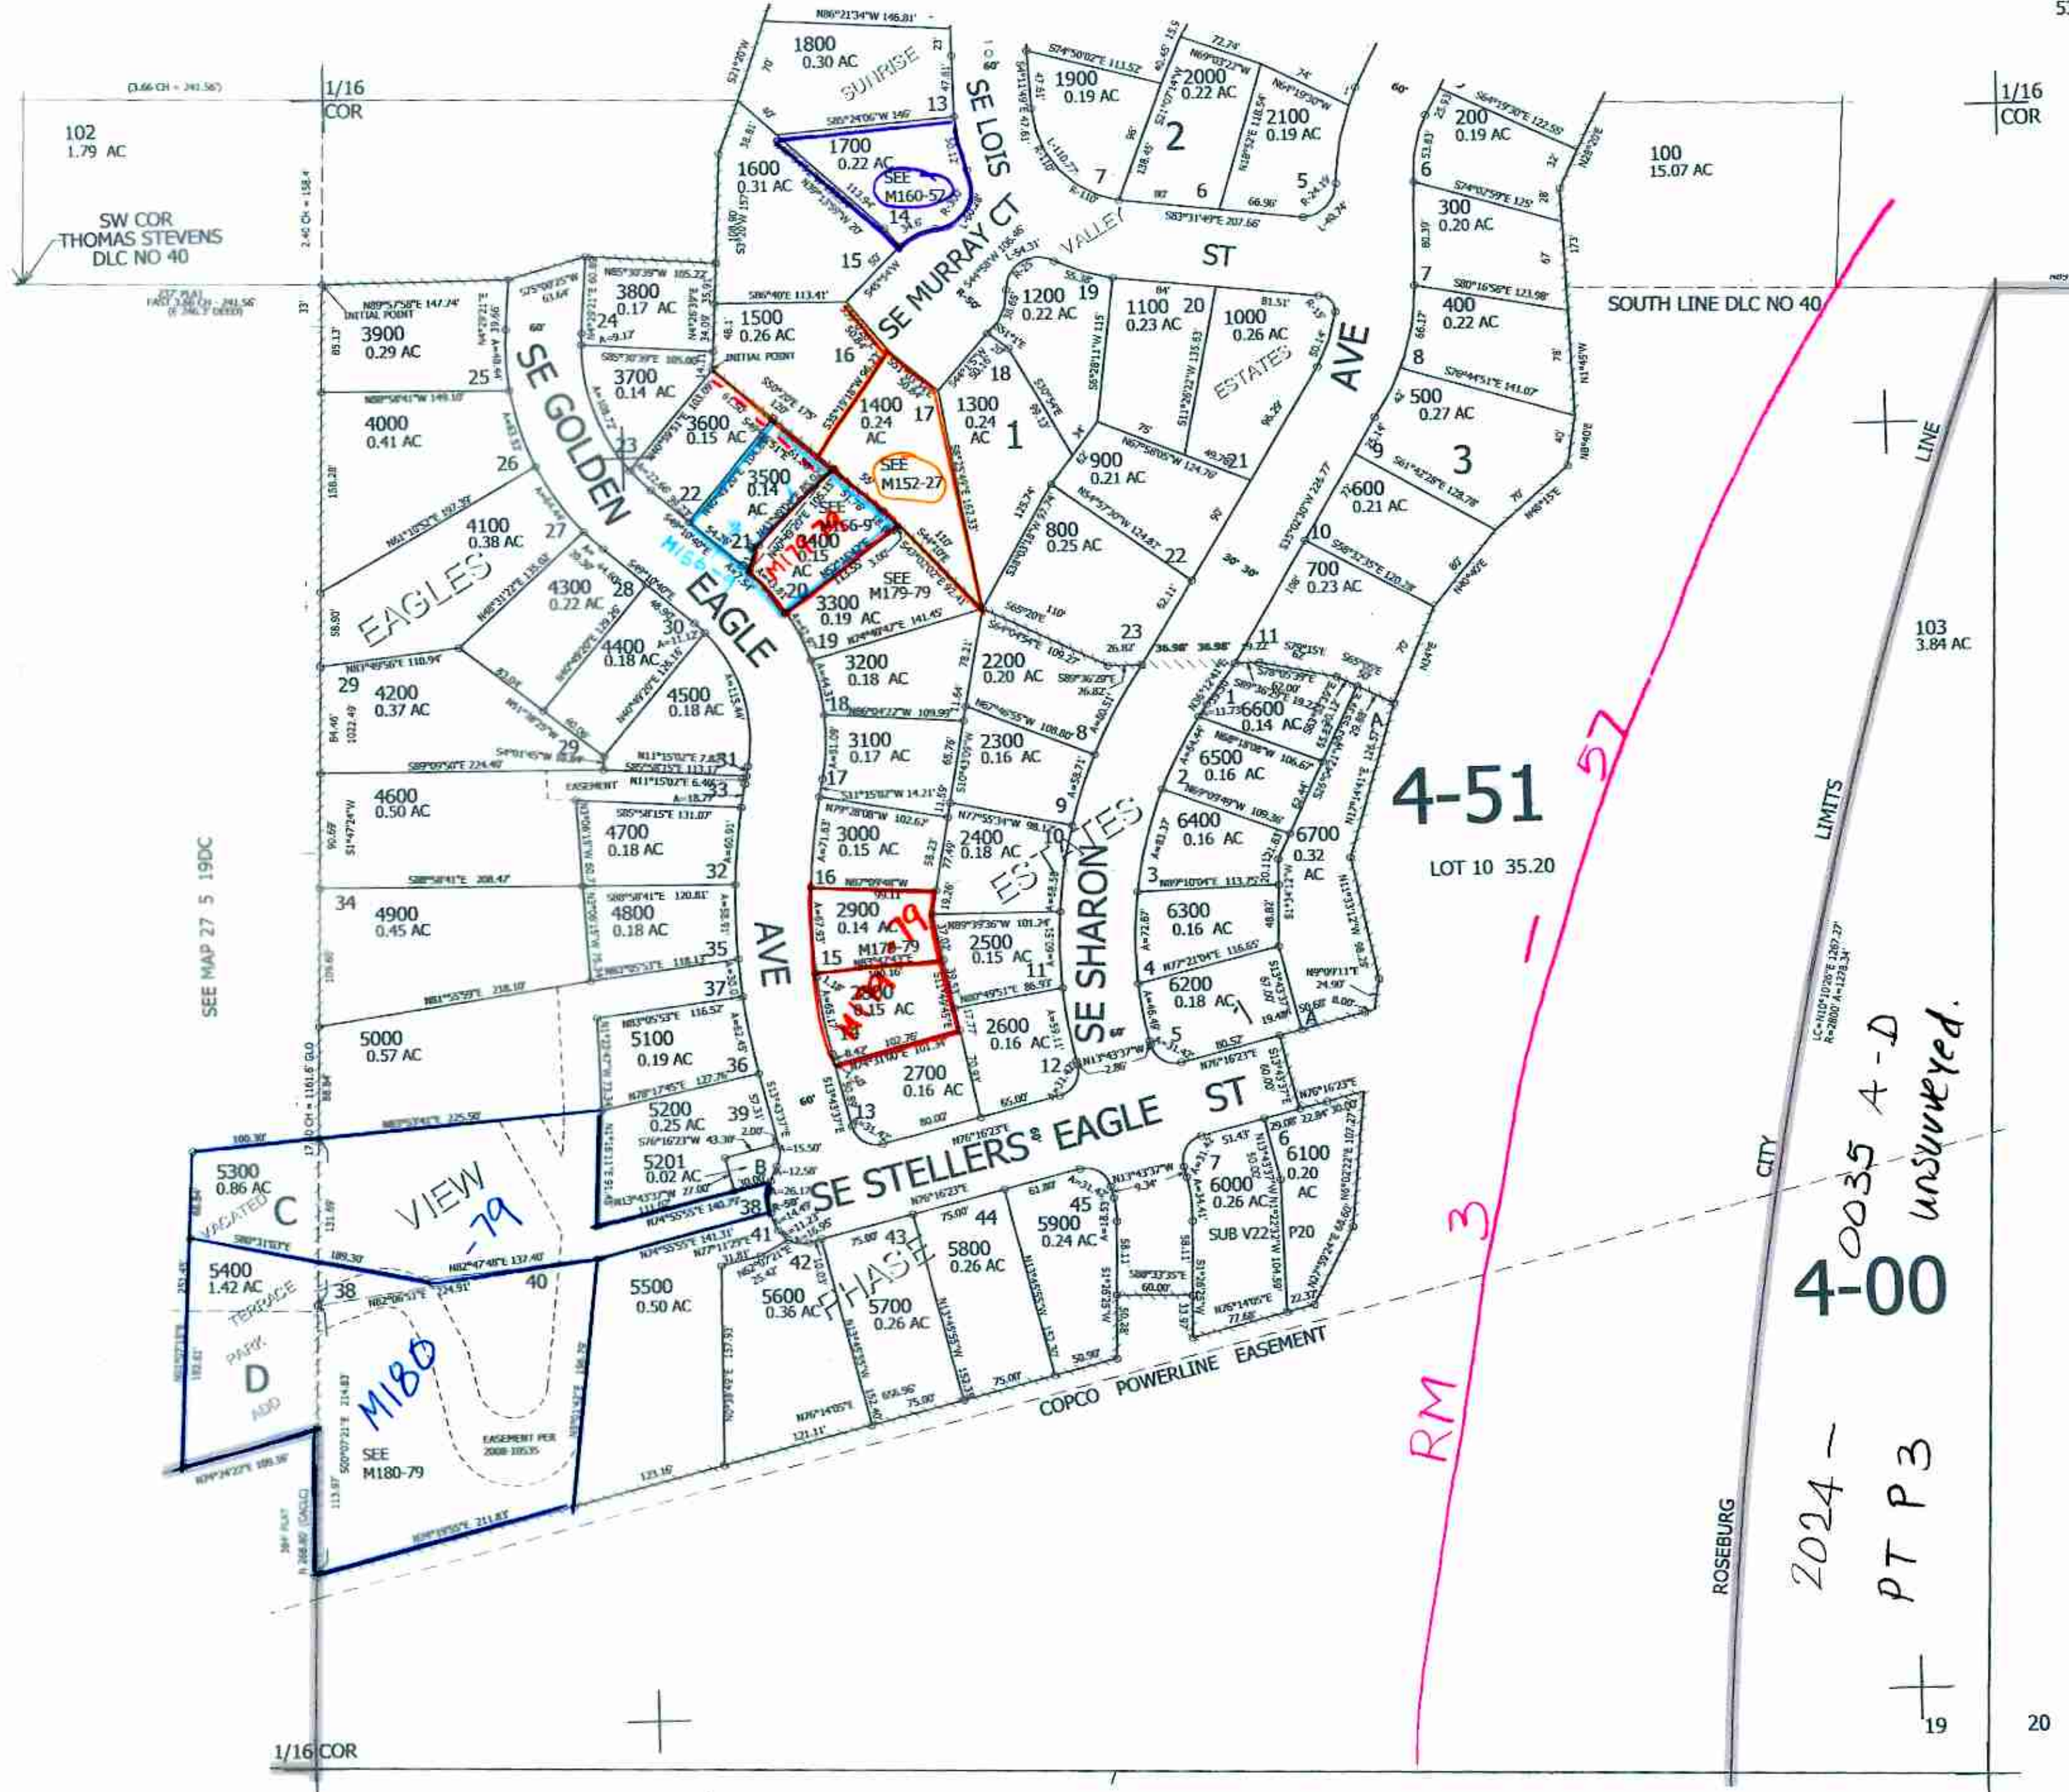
1/16
COR

102
1.79 AC

SW COR
THOMAS STEVENS
DLC NO 40

1/16
COR

100
15.07 AC

SOUTH LINE DLC NO 40

1800
0.30 AC
SUNRISE
13
1700
0.22 AC
SEE
M160-57
14
1600
0.31 AC
15

SE LOIS
SE MURRAY CT
VALLEY
ST

1900
0.19 AC
7
2000
0.22 AC
2
6
2100
0.19 AC
5

200
0.19 AC
6
300
0.20 AC
7
400
0.22 AC
8
500
0.27 AC
3
9
600
0.21 AC
10
700
0.23 AC
11

3800
0.17 AC
24
3900
0.29 AC
25
3700
0.14 AC
4000
0.41 AC
26
23
3600
0.15 AC
22
3500
0.14
AC
21
M166
SE GOLDEN
EAGLE
EAGLES
4100
0.38 AC
27
4300
0.22 AC
28
4400
0.18 AC
30
4200
0.37 AC
29
4500
0.18 AC
31
29

1500
0.26 AC
16
1400
0.24
AC
17
SEE
M152-27
1300
0.24
AC
1
18
1200
0.22 AC
19
1100
0.23 AC
20
1000
0.26 AC
ESTATES
21
AVE
900
0.21 AC
800
0.25 AC
22
23

SEE
M166-9
3400
0.15
AC
M179-79
20
SEE
M179-79
3300
0.19 AC
19
3200
0.18 AC
18
3100
0.17 AC
17
3000
0.15 AC
16
2900
0.14 AC
15
M179-79
2800
0.15 AC
14
2700
0.16 AC
13

2200
0.20 AC
2300
0.16 AC
8
9
2400
0.18 AC
10
ESTATES
2500
0.15 AC
11
2600
0.16 AC
12
SE SHARON

1
6600
0.14 AC
6500
0.16 AC
2
6400
0.16 AC
3
6300
0.16 AC
4
6200
0.18 AC
5
6700
0.32
AC
A

4-51
LOT 10 35.20
103
3.84 AC

4600
0.50 AC
EASEMENT
33
4700
0.18 AC
32
4900
0.45 AC
34
4800
0.18 AC
35
37
AVE
5000
0.57 AC
5100
0.19 AC
36
5200
0.25 AC
39
5201
0.02 AC
B
38
SEE MAP 27 5 19DC

5300
0.86 AC
VACATED
C
VIEW
-79
5400
1.42 AC
TERRACE
38
PARK
D
ADD
M180
SEE
M180-79
EASEMENT PER 2008-10535
40
5500
0.50 AC
41
42
5600
0.36 AC
PHASE
43
5700
0.26 AC
44
5800
0.26 AC
45
5900
0.24 AC
7
6000
0.26 AC
SUB V22
6
6100
0.20
AC
P20

SE STELLERS EAGLE ST
COPCO POWERLINE EASEMENT

RM 3 - 57
4-00
ROSEBURG CITY LIMITS LINE
2024 - 0035 A-D
unsurveyed.
PT P3
1/16 COR
19
20